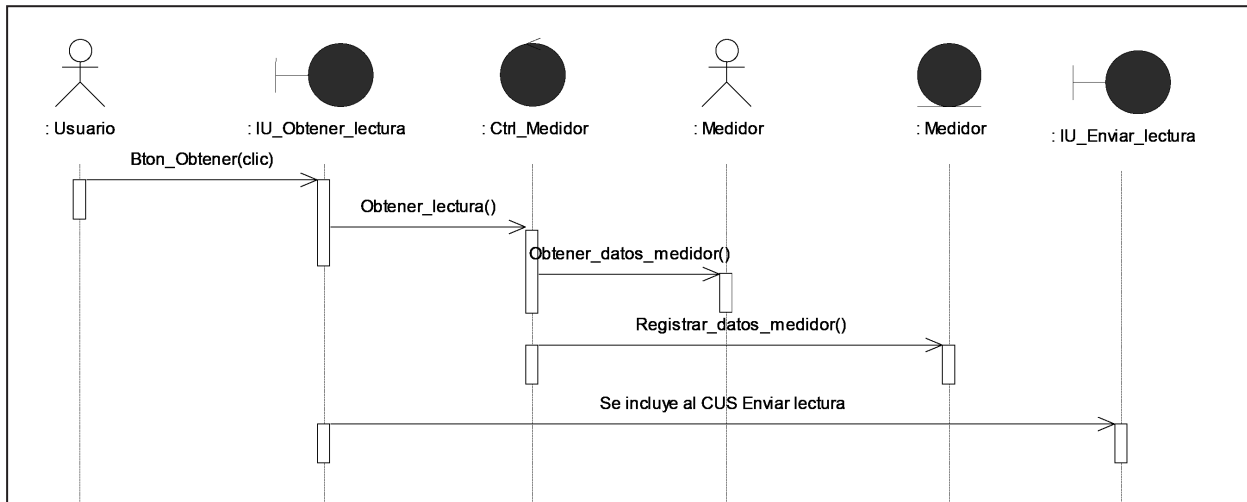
: Usuario
: IU_Obtener_lectura
: Ctrl_Medidor
: Medidor
: Medidor
: IU_Enviar_lectura

Bton_Obtener(clic)
Obtener_lectura()
Obtener_datos_medidor()
Registrar_datos_medidor()
Se incluye al CUS Enviar lectura